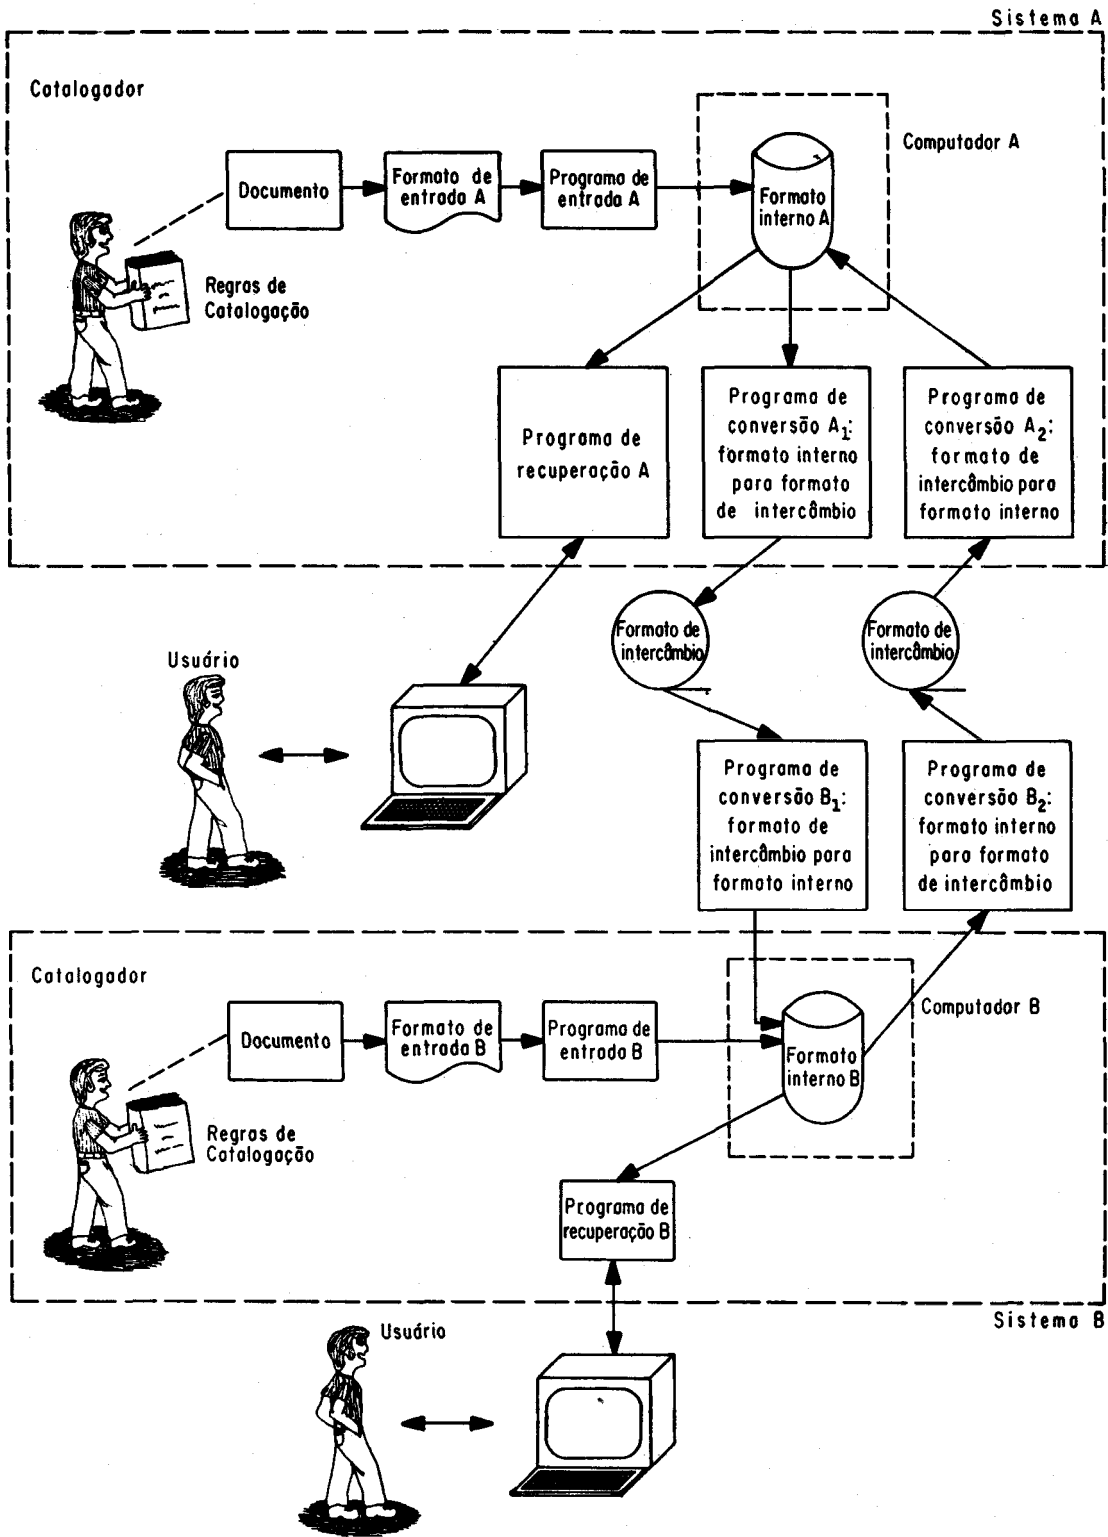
Sistema A

Catalogador

Documento

Formato de entrada A

Programa de entrada A

Computador A

Formato interno A

Regras de Catalogação

Programa de recuperação A

Programa de conversão $A_1$: formato interno para formato de intercâmbio

Programa de conversão $A_2$: formato de intercâmbio para formato interno

Formato de intercâmbio

Formato de intercâmbio

Usuário

Programa de conversão $B_1$: formato de intercâmbio para formato interno

Programa de conversão $B_2$: formato interno para formato de intercâmbio

Catalogador

Documento

Formato de entrada B

Programa de entrada B

Computador B

Formato interno B

Regras de Catalogação

Programa de recuperação B

Sistema B

Usuário